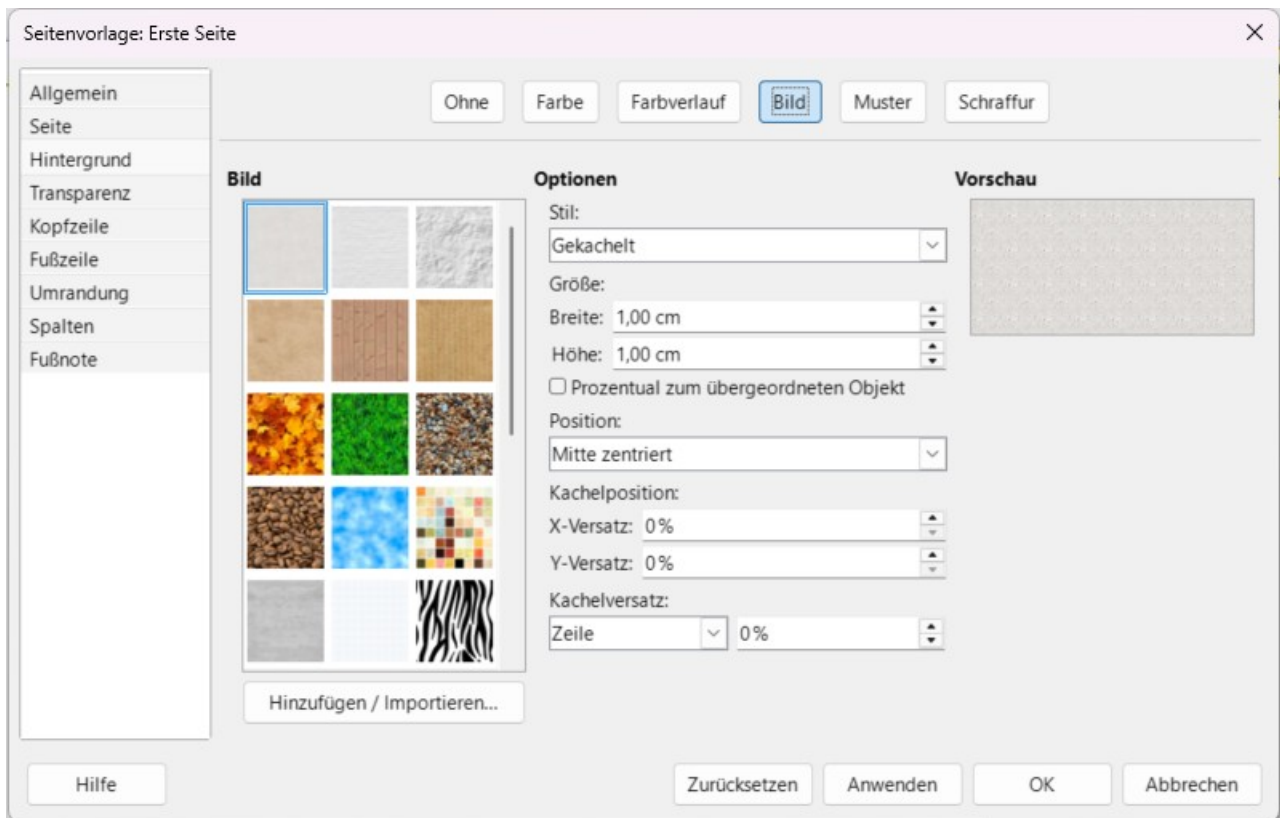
Seitenvorlage: Erste Seite

×

Allgemein
Seite
Hintergrund
Transparenz
Kopfzeile
Fußzeile
Umrandung
Spalten
Fußnote

Ohne Farbe Farbverlauf Bild Muster Schraffur

Bild

Hinzufügen / Importieren...

Optionen

Stil:
Gekachelt

Größe:
Breite: 1,00 cm
Höhe: 1,00 cm

Prozentual zum übergeordneten Objekt

Position:
Mitte zentriert

Kachelposition:
X-Versatz: 0%
Y-Versatz: 0%

Kachelversatz:
Zeile 0%

Vorschau

Hilfe

Zurücksetzen Anwenden OK Abbrechen